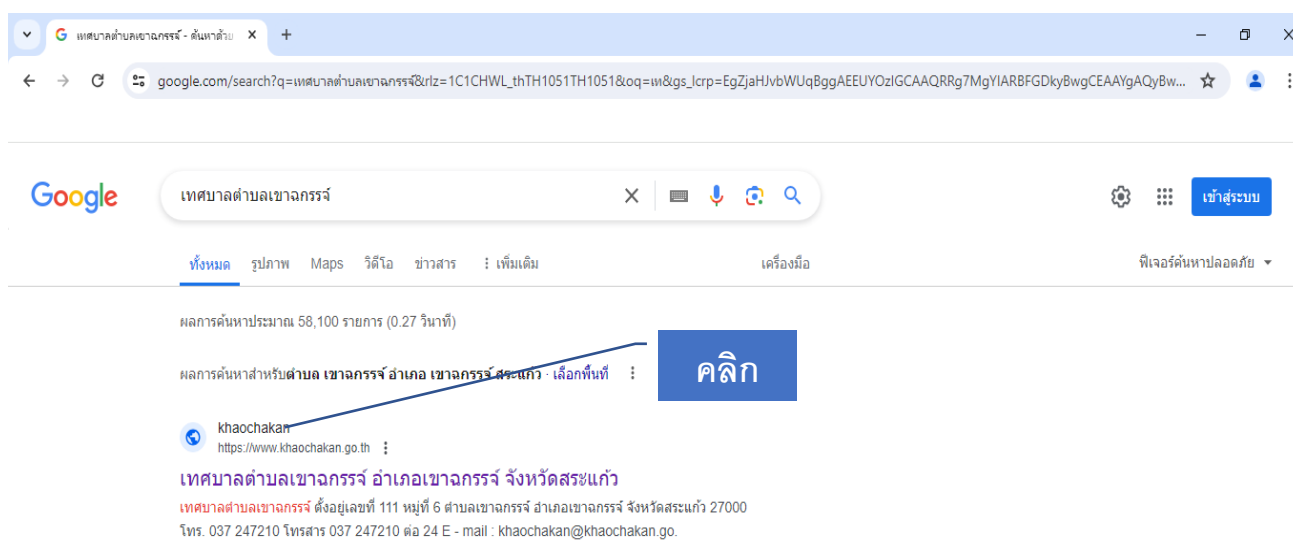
เทศบาลตำบลเขาฉกรรจ์ - ค้นหาด้วย

google.com/search?q=เทศบาลตำบลเขาฉกรรจ์&rlz=1C1CHWL_thTH1051TH1051&oq=เท&gs_lcrp=EgZjaHJvbWUqBggAEEUYOzIGCAAQRRg7MgYIARBFGDkyBwgCEAAYgAQyBw...

Google

เทศบาลตำบลเขาฉกรรจ์

เข้าสู่ระบบ

ทั้งหมด รูปภาพ Maps วิดีโอ ข่าวสาร ⋮ เพิ่มเติม

เครื่องมือ

ฟีเจอร์ค้นหาปลอดภัย

ผลการค้นหาประมาณ 58,100 รายการ (0.27 วินาที)

ผลการค้นหาสำหรับตำบล เขาฉกรรจ์ อำเภอ เขาฉกรรจ์ สระแก้ว · เลือกพื้นที่

คลิก

khaochakan
https://www.khaochakan.go.th

เทศบาลตำบลเขาฉกรรจ์ อำเภอเขาฉกรรจ์ จังหวัดสระแก้ว

เทศบาลตำบลเขาฉกรรจ์ ตั้งอยู่เลขที่ 111 หมู่ที่ 6 ตำบลเขาฉกรรจ์ อำเภอเขาฉกรรจ์ จังหวัดสระแก้ว 27000 โทร. 037 247210 โทรสาร 037 247210 ต่อ 24 E - mail : khaochakan@khaochakan.go.